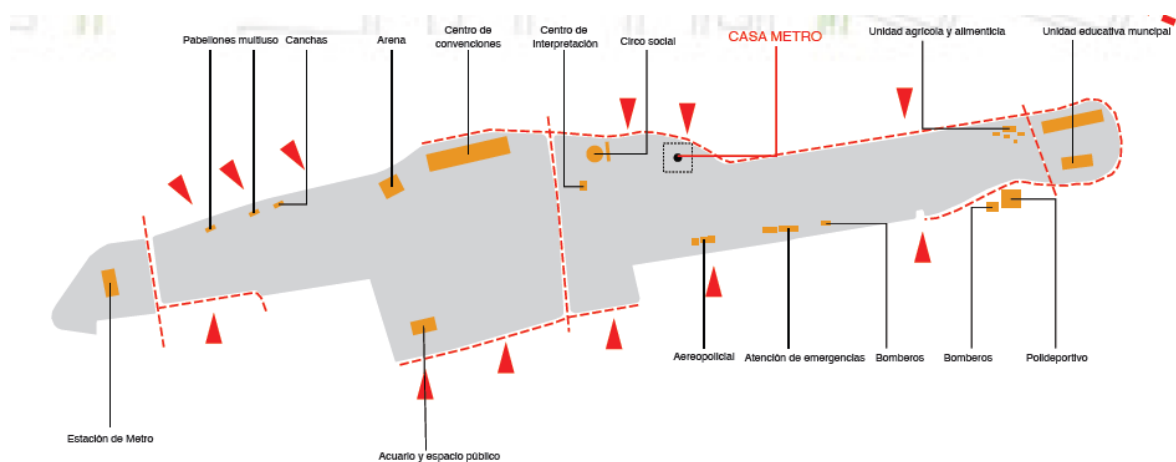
Pabellones multiuso
Canchas
Arena
Centro de convenciones
Centro de Interpretación
Circo social
CASA METRO
Unidad agrícola y alimenticia
Unidad educativa muncipal
Estación de Metro
Acuario y espacio público
Aeropolicial
Atención de emergencias
Bomberos
Bomberos
Polideportivo